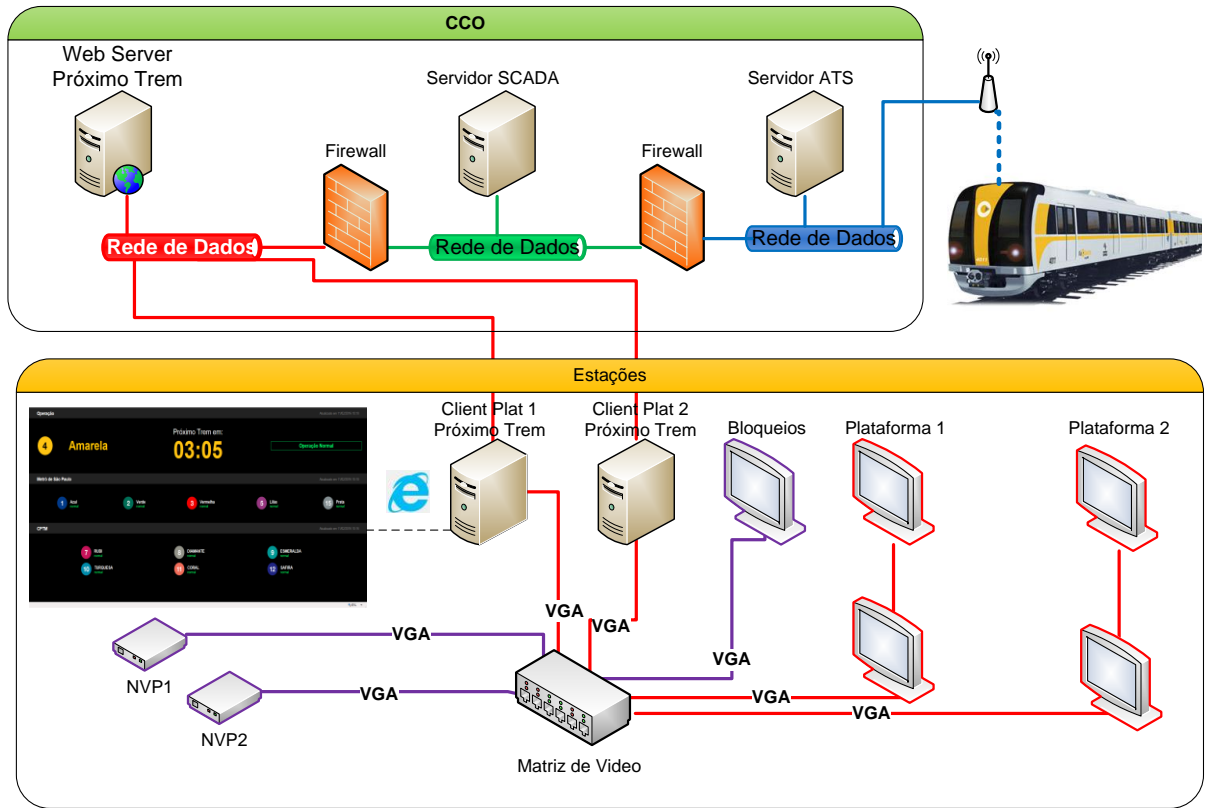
CCO

Web Server
Próximo Trem

Servidor SCADA

Servidor ATS

Firewall

Firewall

Rede de Dados

Rede de Dados

Rede de Dados

Estações

Operação

4 Amarela

Próximo Trem em:
03:05

Operação Normal

Metrô de São Paulo

1 Azul
2 Verde
3 Vermelha
5 Lilás
15 Prata

CPTM

7 RUBI
8 DIAMANTE
9 ESMERALDA
10 TURQUESA
11 CORAL
12 SAFIRA

Client Plat 1
Próximo Trem

Client Plat 2
Próximo Trem

Bloqueios

Plataforma 1

Plataforma 2

VGA

VGA

VGA

VGA

VGA

VGA

VGA

NVP1

NVP2

Matriz de Video